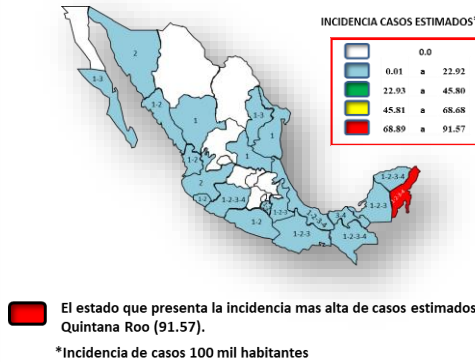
INCIDENCIA CASOS ESTIMADOS*

| | | | |
|---|---|---|---|
| | 0.0 | | |
| | 0.01 | a | 22.92 |
| | 22.93 | a | 45.80 |
| | 45.81 | a | 68.68 |
| | 68.89 | a | 91.57 |

2
1-3
1-2
1
1
1-3
1-2
1-2
1-2-7
1
2
1-2-3-4
1-2-3
1-2
1-2-3
1-2-3-4
1-2-3
1-4
1-2-3-4
1-2-3
1-2-3-4

El estado que presenta la incidencia mas alta de casos estimados Quintana Roo (91.57).

*Incidencia de casos 100 mil habitantes